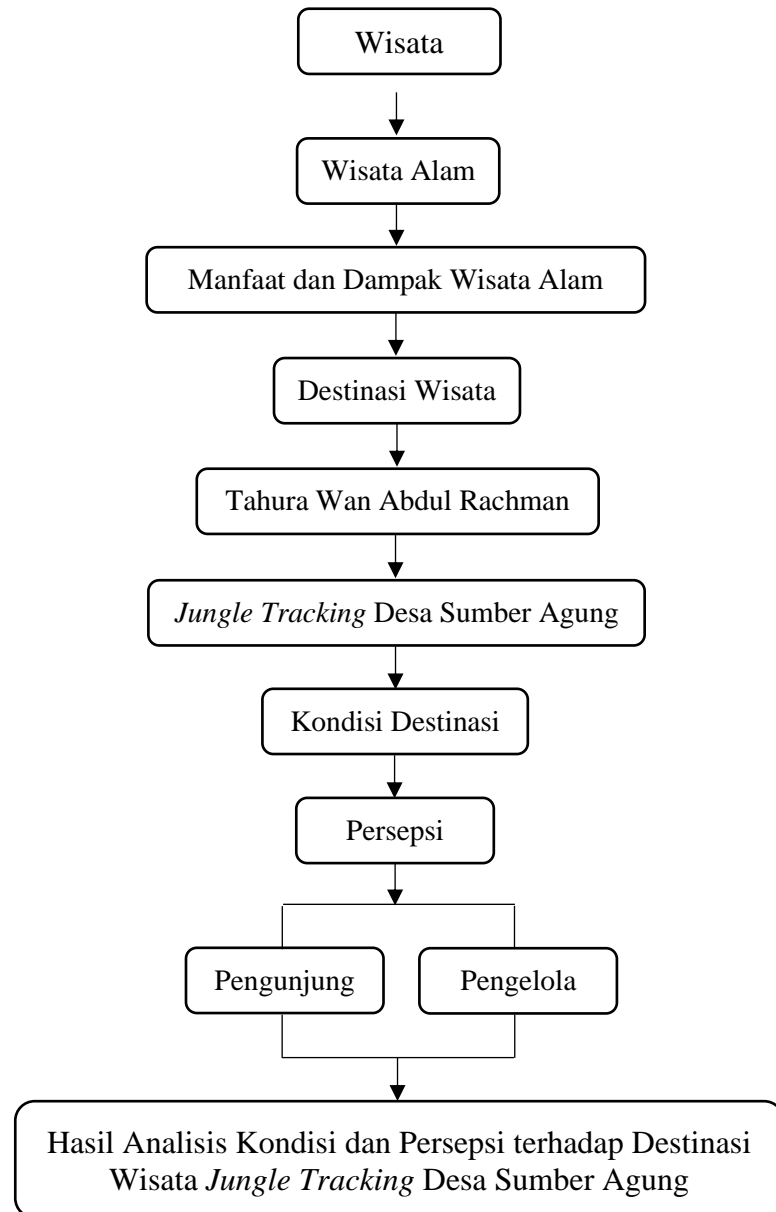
Wisata

Wisata Alam

Manfaat dan Dampak Wisata Alam

Destinasi Wisata

Tahura Wan Abdul Rachman

Jungle Tracking Desa Sumber Agung

Kondisi Destinasi

Persepsi

Pengunjung

Pengelola

Hasil Analisis Kondisi dan Persepsi terhadap Destinasi Wisata Jungle Tracking Desa Sumber Agung